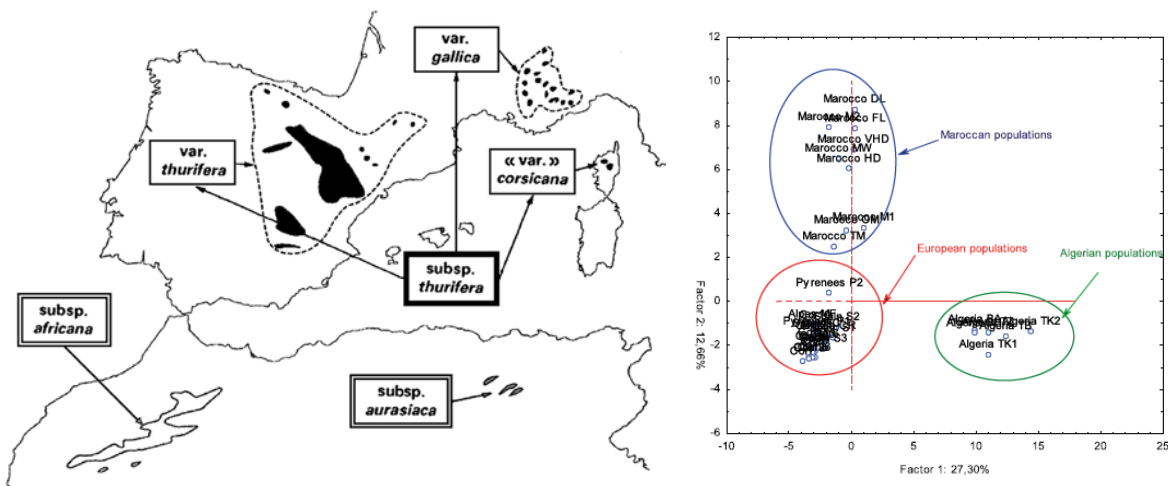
var.
gallica

var.
thurifera

« var. »
corsicana

subsp.
thurifera

subsp.
africana

subsp.
aurasiaca

12
10
8
6
4
2
0
-2
-4
-6

Factor 2: 12,66%

-10 -5 0 5 10 15 20 25

Factor 1: 27,30%

Marocco DL
Marocco FL
Marocco VHD
Marocco MW
Marocco HD
Marocco M1
Marocco OM
Marocco TM

Maroccan populations

European populations

Algerian populations

Pyrenees P2
Alpes MF
S2
S1
S3
Corsica

Algeria BA
Algeria TK2
Algeria TB
Algeria TK1